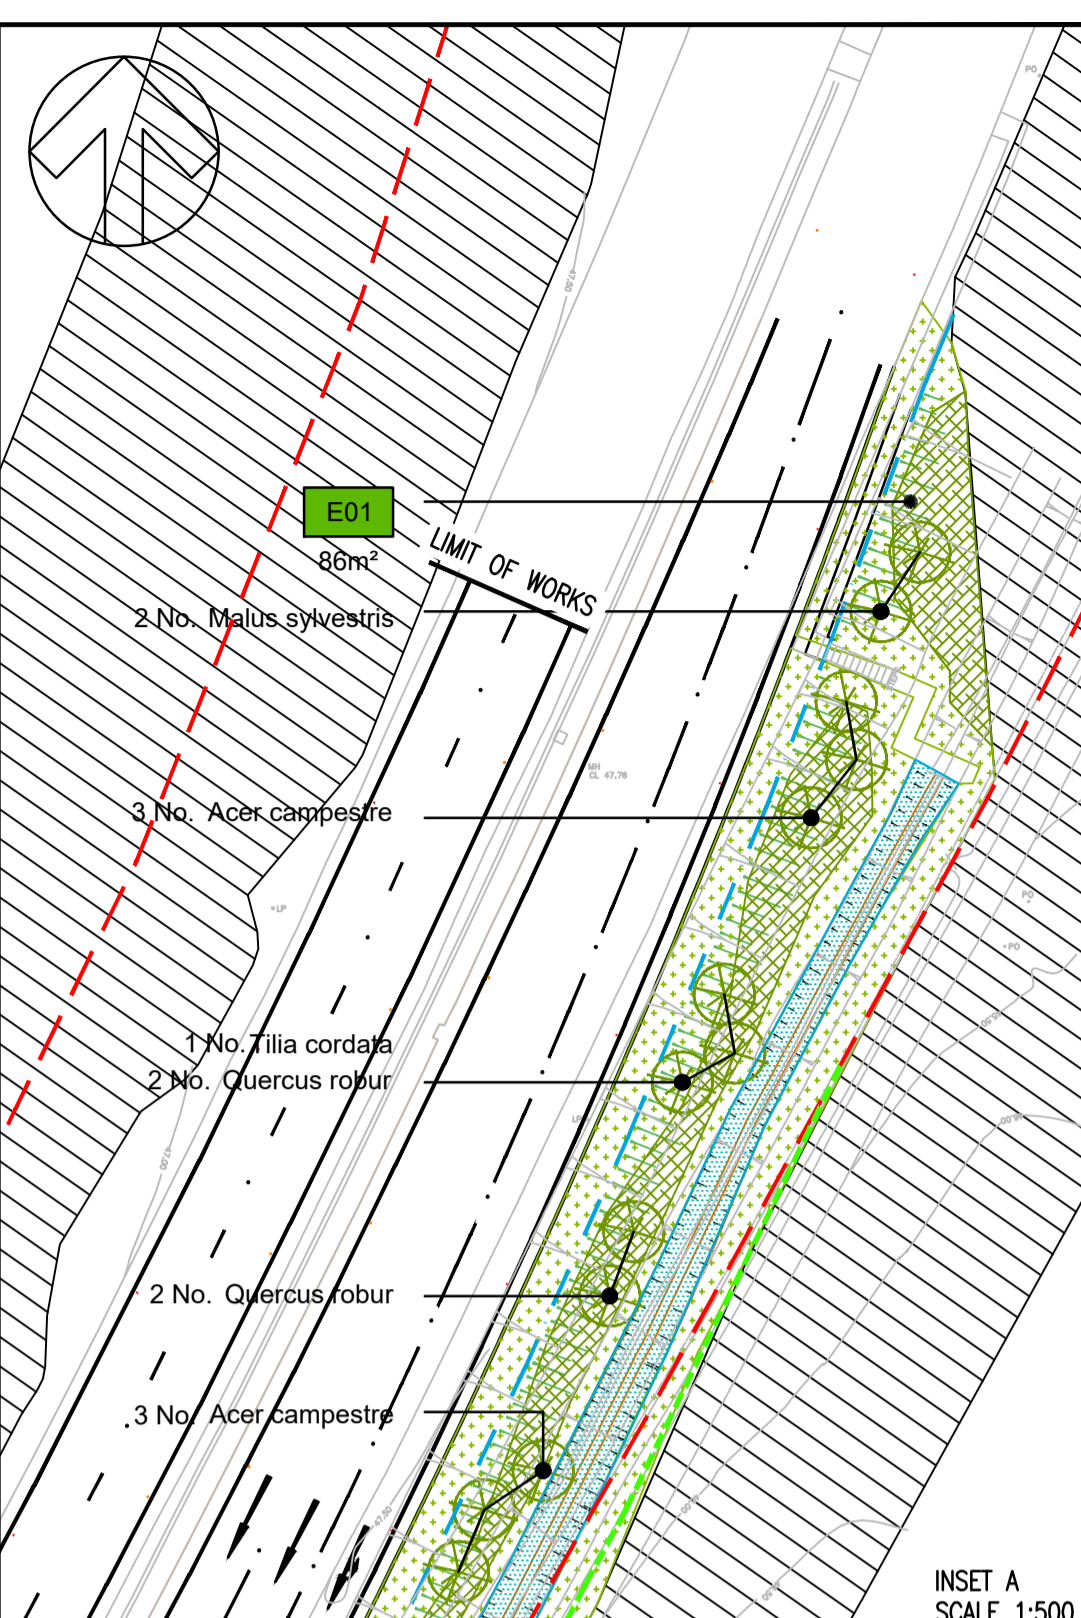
PO

47.50

E01

86m²

LIMIT OF WORKS

2 No. Malus sylvestris

MH
CL 47.76

3 No. Acer campestre

LP

PO

PO

1 No. Tilia cordata
2 No. Quercus robur

LP

47.00

2 No. Quercus robur

3 No. Acer campestre

47.50

INSET A
SCALE 1:500